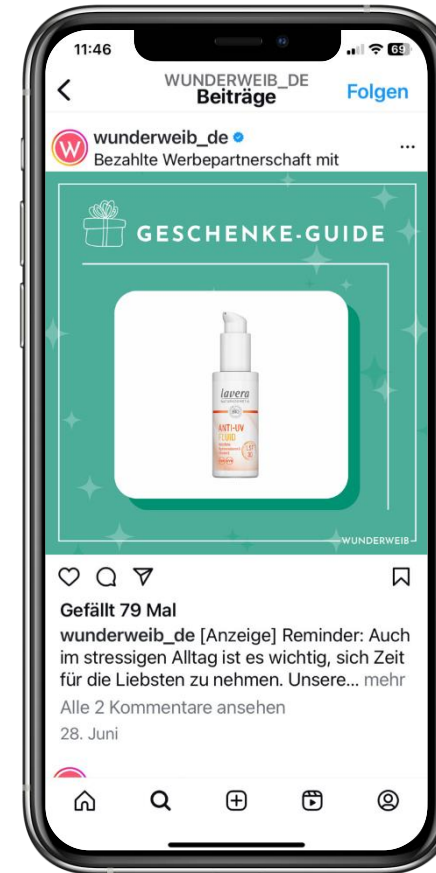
11:46
69

WUNDERWEIB_DE
Beiträge
Folgen

wunderweib_de
Bezahlte Werbepartnerschaft mit

GESCHENKE-GUIDE

lavera
ANTI-UV FLUID
30

WUNDERWEIB

Gefällt 79 Mal
wunderweib_de [Anzeige] Reminder: Auch im stressigen Alltag ist es wichtig, sich Zeit für die Liebsten zu nehmen. Unsere... mehr
Alle 2 Kommentare ansehen
28. Juni